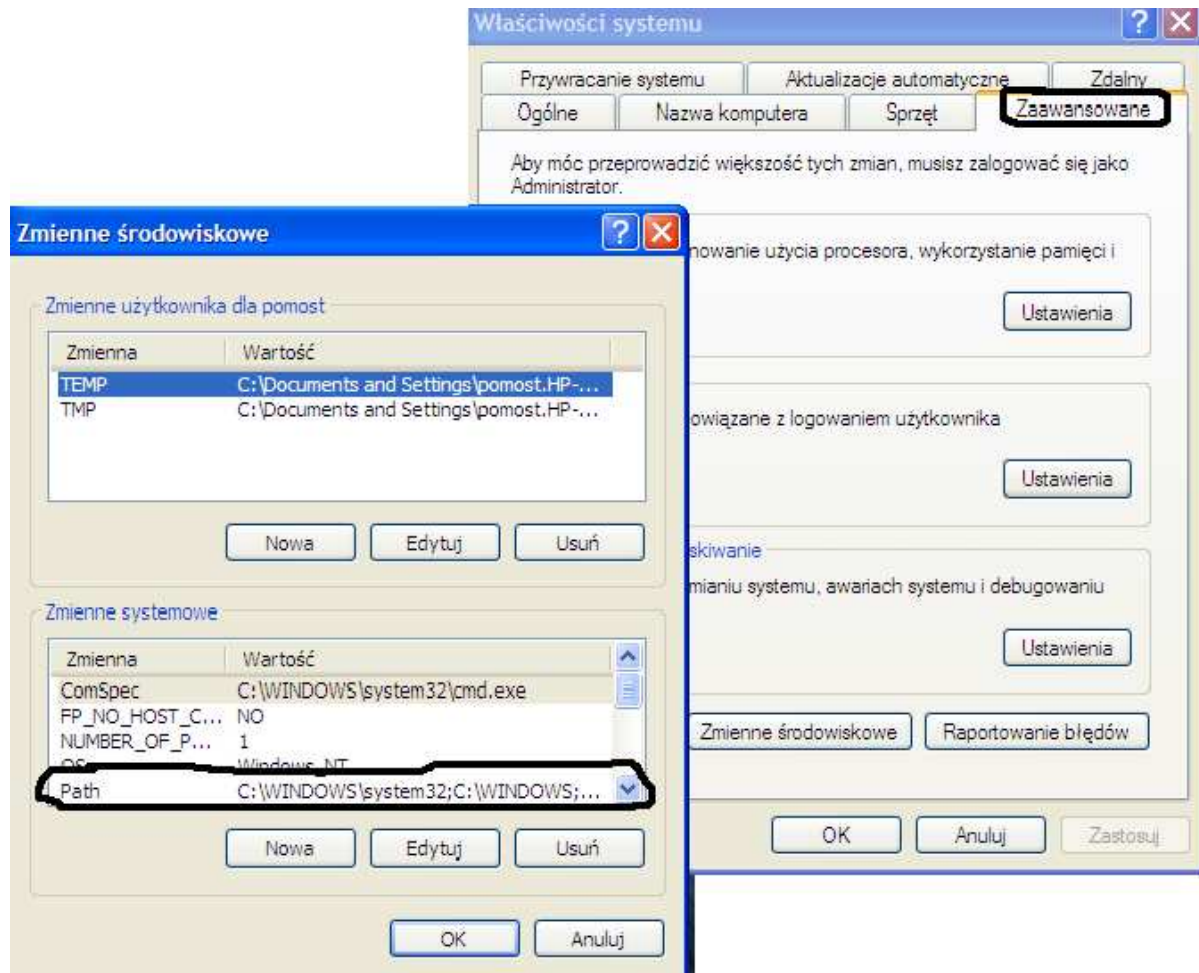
Właściwości systemu

Przywracanie systemu | Aktualizacje automatyczne | Zdalny
Ogólne | Nazwa komputera | Sprzęt | Zaawansowane

Aby móc przeprowadzić większość tych zmian, musisz zalogować się jako Administrator.

nowanie użycia procesora, wykorzystanie pamięci i

Ustawienia

owiązane z logowaniem użytkownika

Ustawienia

skiwanie

mianiu systemu, awariach systemu i debugowaniu

Ustawienia

Zmienne środowiskowe | Raportowanie błędów

OK | Anuluj | Zastosuj

Zmienne środowiskowe

Zmienne użytkownika dla pomost

| Zmienna | Wartość |
|---|---|
| TEMP | C:\Documents and Settings\pomost.HP-... |
| TMP | C:\Documents and Settings\pomost.HP-... |

Nowa | Edytuj | Usuń

Zmienne systemowe

| Zmienna | Wartość |
|---|---|
| ComSpec | C:\WINDOWS\system32\cmd.exe |
| FP_NO_HOST_C... | NO |
| NUMBER_OF_P... | 1 |
| OS | Windows_NT |
| Path | C:\WINDOWS\system32;C:\WINDOWS;... |

Nowa | Edytuj | Usuń

OK | Anuluj